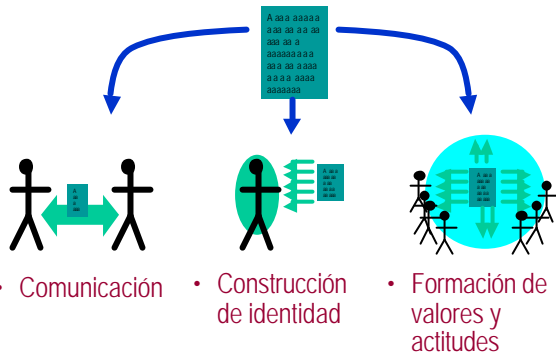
A aaa aaaaa aaa aa aa aa aaa aa a aaaaaaaaa aaa aa aaaa a a a a aaaa aaaaaa

A aa a aaa

A aaa aa aa aaa aa aa aa

A aa aa aa aa aa aa aa aa

• Comunicación

• Construcción de identidad

• Formación de valores y actitudes